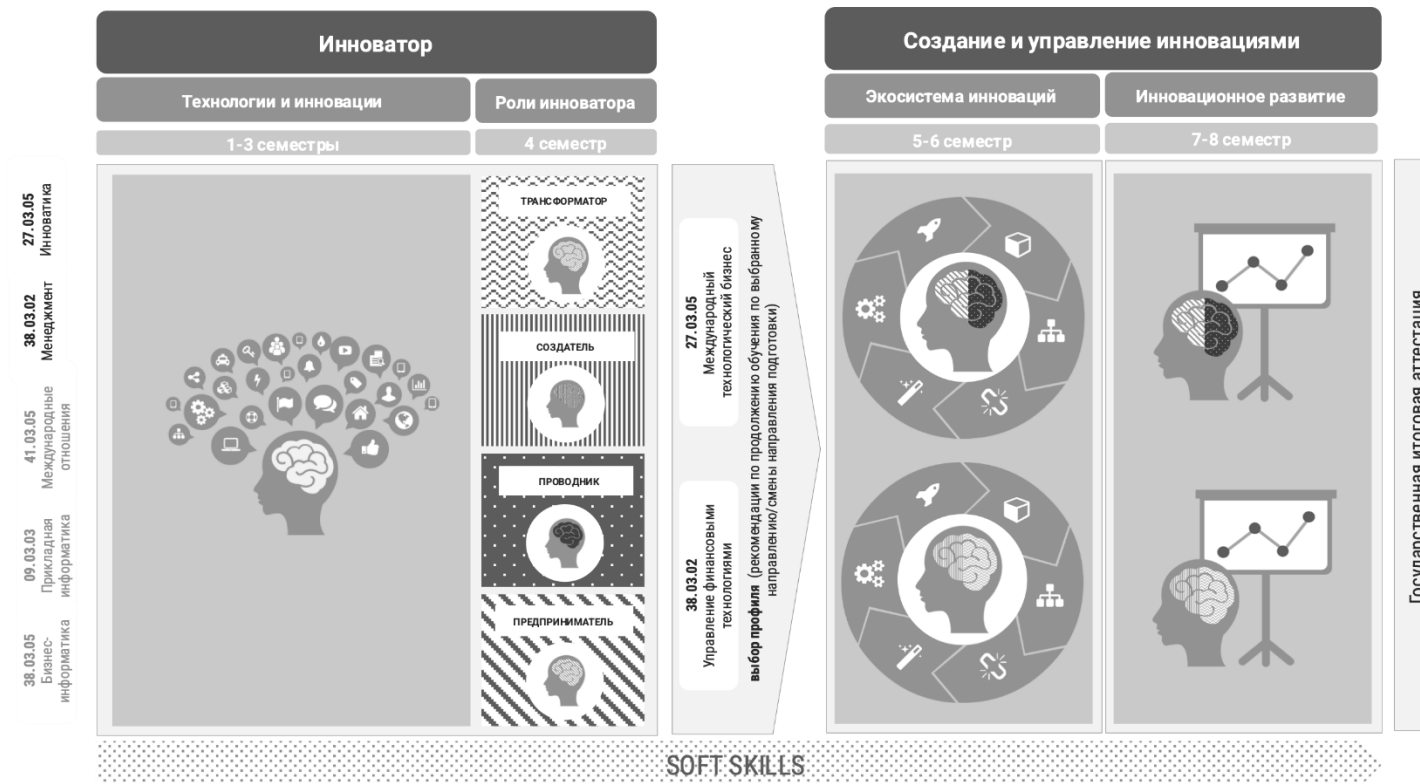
27.03.05 Инноватика

38.03.02 Менеджмент

41.03.05 Международные отношения

09.03.03 Прикладная информатика

38.03.05 Бизнес-информатика

Инноватор

Технологии и инновации

Роли инноватора

1-3 семестры

4 семестр

ТРАНСФОРМАТОР

СОЗДАТЕЛЬ

ПРОВОДНИК

ПРЕДПРИНИМАТЕЛЬ

27.03.05 Международный технологический бизнес

38.03.02 Управление финансовыми технологиями

выбор профиля (рекомендации по продолжению обучения по выбранному направлению/смены направления подготовки)

Создание и управление инновациями

Экосистема инноваций

Инновационное развитие

5-6 семестр

7-8 семестр

Государственная итоговая аттестация

SOFT SKILLS